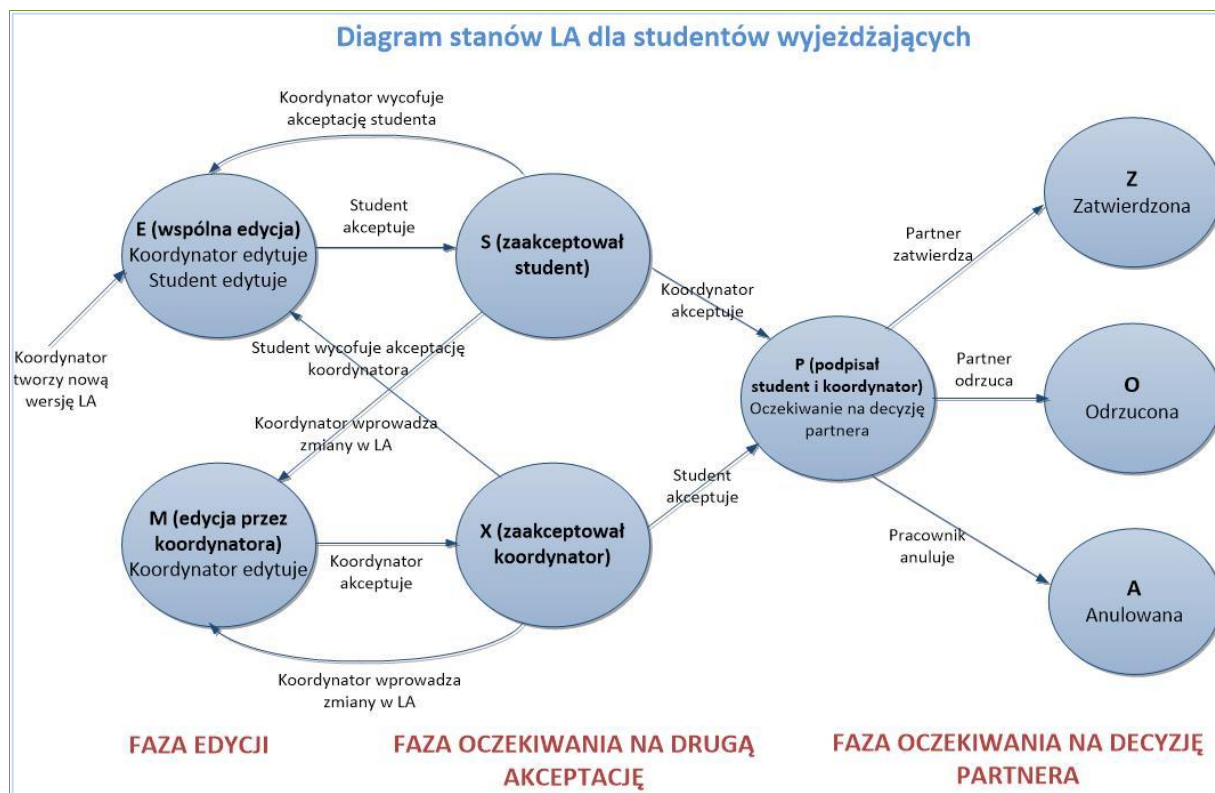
Diagram stanów LA dla studentów wyjeżdżających

Koordynator wycofuje akceptację studenta

E (wspólna edycja)
Koordynator edytuje
Student edytuje

Student akceptuje

S (zaakceptował student)

Koordynator tworzy nową wersję LA

Student wycofuje akceptację koordynatora

Koordynator wprowadza zmiany w LA

M (edycja przez koordynatora)
Koordynator edytuje

Koordynator akceptuje

X (zaakceptował koordynator)

Koordynator wprowadza zmiany w LA

Koordynator akceptuje

Student akceptuje

P (podpisał student i koordynator)
Oczekiwanie na decyzję partnera

Partner zatwierdza

Z
Zatwierdzona

Partner odrzuca

O
Odrzucona

Pracownik anuluje

A
Anulowana

FAZA EDYCJI

FAZA OCZEKIWANIA NA DRUGĄ AKCEPTACJĘ

FAZA OCZEKIWANIA NA DECYZJĘ PARTNERA